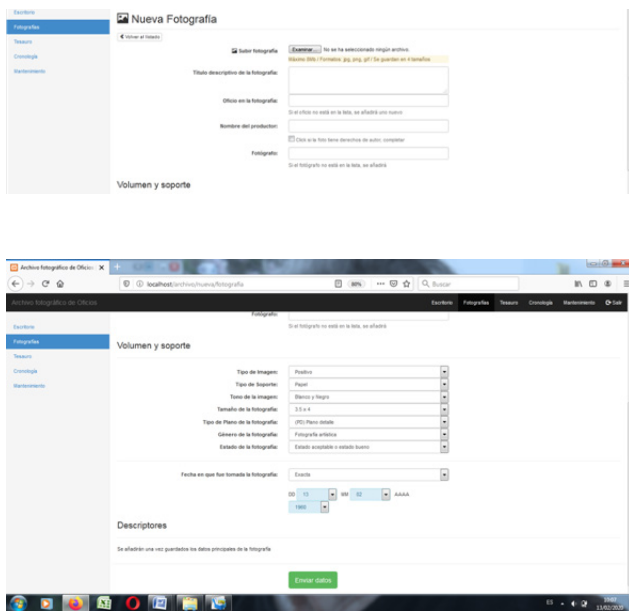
Escritorio
Fotografías
Tesauro
Cronología
Mantenimiento

Nueva Fotografía

Volver al listado

Subir fotografía
Examinar... No se ha seleccionado ningún archivo.
Máximo 8Mb / Formatos .jpg, .png, .gif / Se guardan en 4 tamaños

Título descriptivo de la fotografía:

Oficio en la fotografía:
Si el oficio no está en la lista, se añadirá uno nuevo

Nombre del productor:
Click si la foto tiene derechos de autor, completar

Fotógrafo:
Si el fotógrafo no está en la lista, se añadirá

Volumen y soporte

Archivo fotográfico de Oficios ×
localhost/archivo/nueva/fotografia
80%
Buscar

Archivo fotográfico de Oficios
Escritorio Fotografías Tesauro Cronología Mantenimiento Salir

Escritorio
Fotografías
Tesauro
Cronología
Mantenimiento

Fotógrafo:
Si el fotógrafo no está en la lista, se añadirá

Volumen y soporte

| | |
|---|---|
| Tipo de imagen: | Positivo |
| Tipo de Soporte: | Papel |
| Tono de la imagen: | Blanco y Negro |
| Tamaño de la fotografía: | 3.5 x 4 |
| Tipo de Plano de la fotografía: | (PD) Plano detalle |
| Género de la fotografía: | Fotografía artística |
| Estado de la fotografía: | Estado aceptable o estado bueno |

Fecha en que fue tomada la fotografía: Exacta

DD 13 MM 02 AAAA
1960

Descriptores

Se añadirán una vez guardados los datos principales de la fotografía

Enviar datos

ES 19:07 13/02/2020